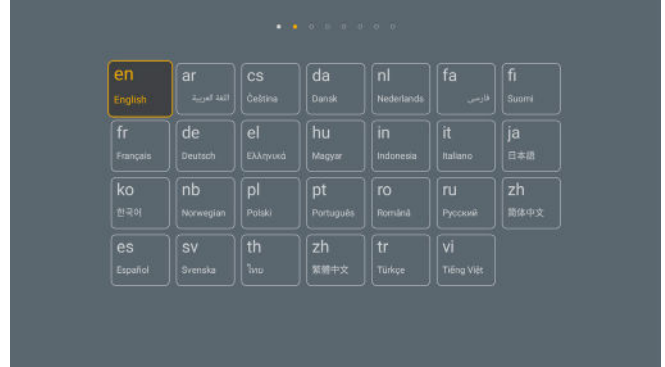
| en English | ar اللغة العربية | cs Čeština | da Dansk | nl Nederlands | fa فارسی | fi Suomi |
|---|---|---|---|---|---|---|
| fr Français | de Deutsch | el Ελληνικά | hu Magyar | in Indonesia | it Italiano | ja 日本語 |
| ko 한국어 | nb Norwegian | pl Polski | pt Português | ro Română | ru Русский | zh 简体中文 |
| es Español | sv Svenska | th ไทย | zh 繁體中文 | tr Türkçe | vi Tiếng Việt | |